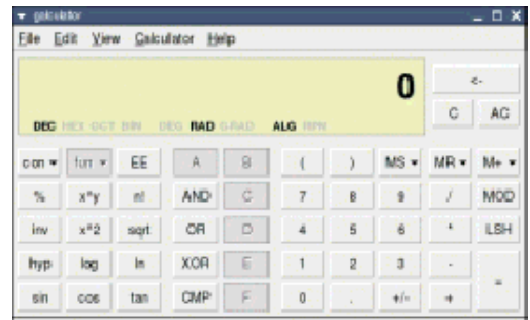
galculator

File Edit View Calculator Help

0

DEC HEX OCT BIN DEG RAD G-RAD ALG RPN

<-

C AC

con ▾ fun ▾ EE A B ( ) MS ▾ MR ▾ M+ ▾

% x^y n! AND C 7 8 9 / MOD

inv x^2 sqrt OR D 4 5 6 * LSH

hyp log ln XOR E 1 2 3 -

sin cos tan CMP F 0 . +/- + =